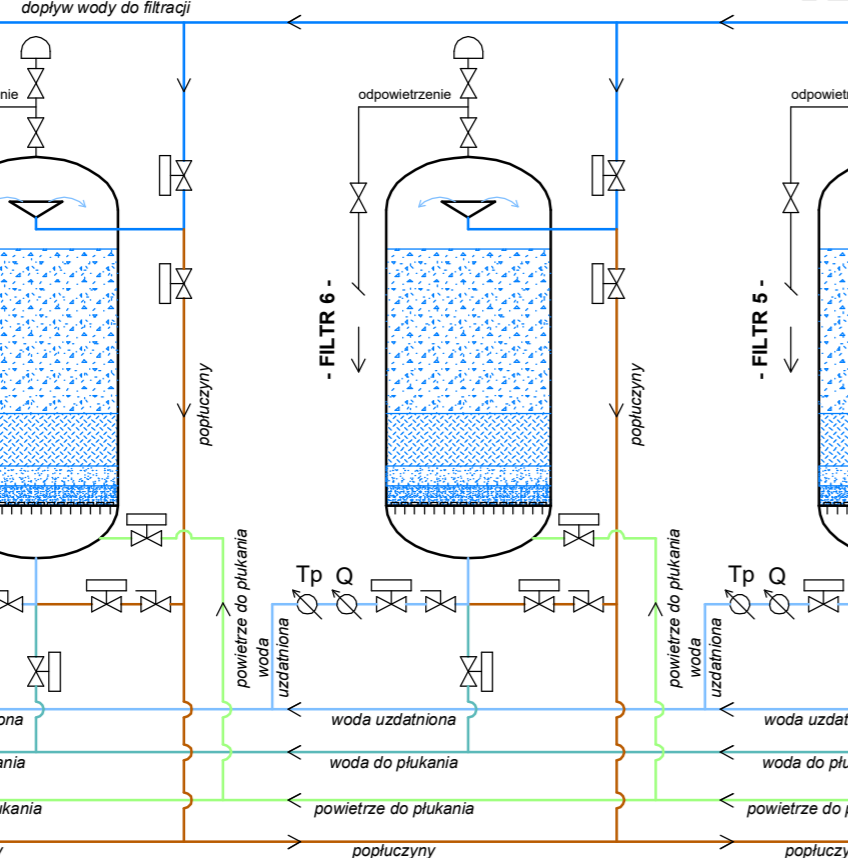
dopływ wody do filtracji

odpowietrzenie

odpowietrzenie

odpowiet

- FILTR 6 -

- FILTR 5 -

popłuczyny

popłuczyny

powietrze do płukania

powietrze do płukania

woda uzdatniona

woda uzdatniona

Tp Q

Tp Q

ona

woda uzdatniona

woda uzdat

nia

woda do płukania

woda do pł

ukania

powietrze do płukania

powietrze do p

popłuczyny

popłuczy